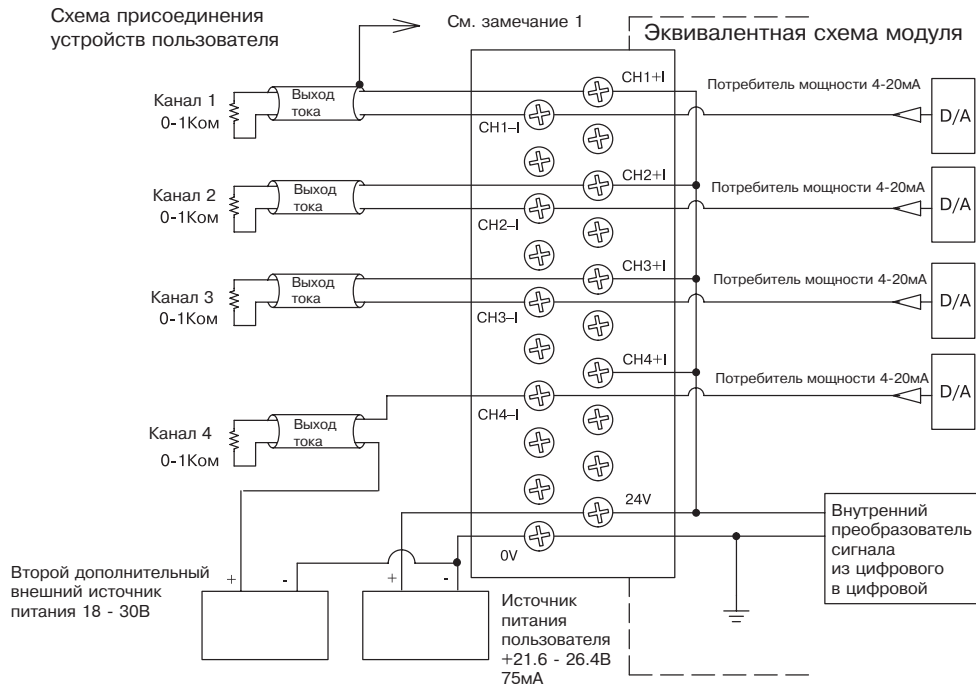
Схема присоединения устройств пользователя

См. замечание 1

Эквивалентная схема модуля

Канал 1
0-1Ком

Выход тока

CH1+I

CH1–I

Потребитель мощности 4-20мА

D/A

Канал 2
0-1Ком

Выход тока

CH2+I

CH2–I

Потребитель мощности 4-20мА

D/A

Канал 3
0-1Ком

Выход тока

CH3+I

CH3–I

Потребитель мощности 4-20мА

D/A

CH4+I

Потребитель мощности 4-20мА

D/A

Канал 4
0-1Ком

Выход тока

CH4–I

24V

0V

Внутренний преобразователь сигнала из цифрового в цифровой

Второй дополнительный внешний источник питания 18 - 30В

+ -

+ -

Источник питания пользователя +21.6 - 26.4В 75мА